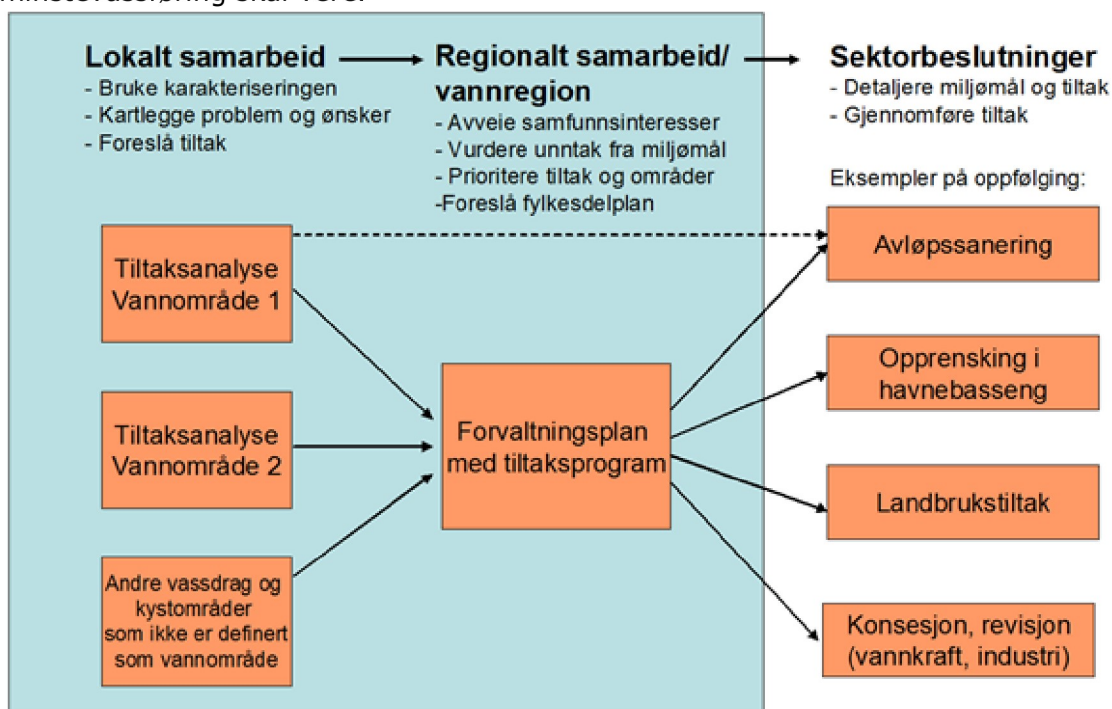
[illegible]

Lokalt samarbeid
- Bruke karakteriseringen
- Kartlegge problem og ønsker
- Foreslå tiltak

Regionalt samarbeid/ vannregion
- Avveie samfunnsinteresser
- Vurdere unntak fra miljømål
- Prioritere tiltak og områder
-Foreslå fylkesdelplan

Sektorbeslutninger
- Detaljere miljømål og tiltak
- Gjennomføre tiltak

Eksempler på oppfølging:

Tiltaksanalyse Vannområde 1

Tiltaksanalyse Vannområde 2

Andre vassdrag og kystområder som ikke er definert som vannområde

Forvaltningsplan med tiltaksprogram

Avløpssanering

Opprensking i havnebasseng

Landbrukstiltak

Konsesjon, revisjon (vannkraft, industri)